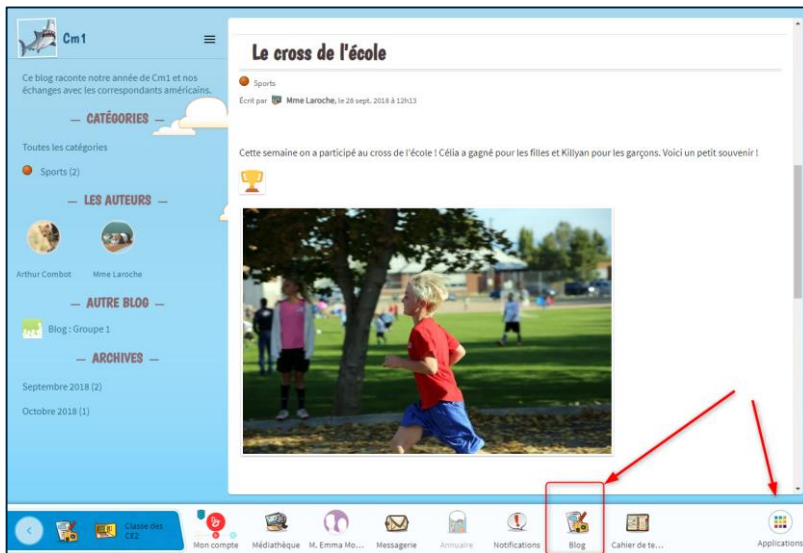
Cm1

Ce blog raconte notre année de Cm1 et nos échanges avec les correspondants américains.

— CATÉGORIES —

Toutes les catégories

Sports (2)

— LES AUTEURS —

Arthur Combot

Mme Laroche

— AUTRE BLOG —

Blog : Groupe 1

— ARCHIVES —

Septembre 2018 (2)

Octobre 2018 (1)

Le cross de l'école

Sports

Écrit par Mme Laroche, le 28 sept. 2018 à 12h13

Cette semaine on a participé au cross de l'école ! Célia a gagné pour les filles et Killyan pour les garçons. Voici un petit souvenir !

Classe des CE2

Mon compte

Médiathèque

M. Emma Mo...

Messagerie

Annuaire

Notifications

Blog

Cahier de te...

Applications